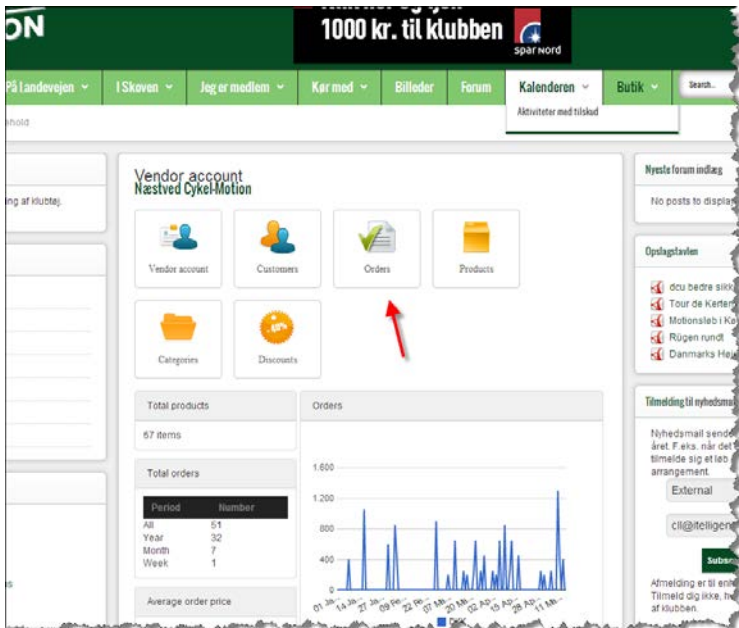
ON

1000 kr. til klubben

spar nord

På Landevejen | I Skoven | Jeg er medlem | Kør med | Billeder | Forum | Kalenderen | Butik | Search..

Aktiviteter med tilskud

nhold

ing af klubtøj.

Vendor account
Næstved Cykel-Motion

Vendor account | Customers | Orders | Products

Categories | Discounts

-60%

Total products

67 items

Total orders

| Period | Number |
|---|---|
| All | 51 |
| Year | 32 |
| Month | 7 |
| Week | 1 |

Average order price

Orders

1.600
1.200
800
400
0

01 Ja.. 14 Ja.. 27 Ja.. 09 Fe.. 22 Fe.. 07 Ma.. 20 Ma.. 02 Ap.. 15 Ap.. 28 Ap.. 11 Ma..

DKK

Nyeste forum indlæg

No posts to displa

Opslagstavlen

dcu bedre sikk
Tour de Kerten
Motionsløb i K
Rügen rundt
Danmarks He

Tilmelding til nyhedsma

Nyhedsmail sende året. F.eks. når det tilmelde sig et løb arrangement.

External

cll@itelligen

Subsc

Afmelding er til enn Tilmeld dig ikke, hv af klubben.